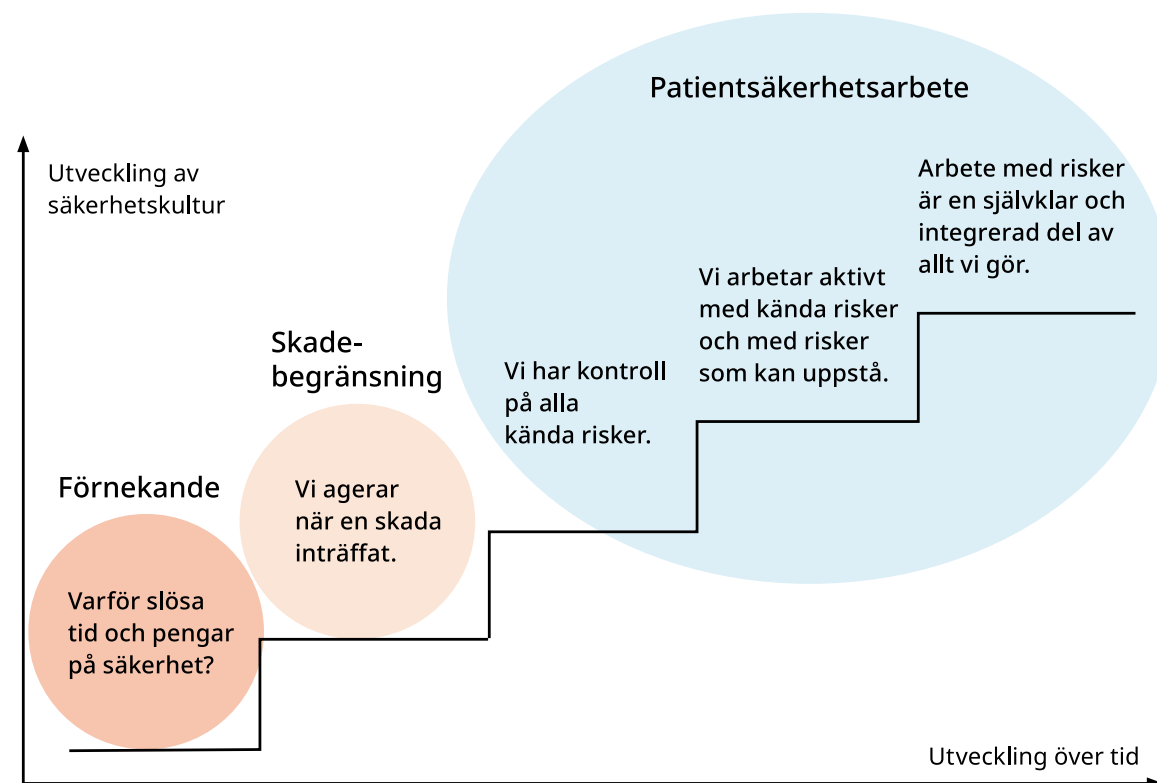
Patientsäkerhetsarbete

Utveckling av säkerhetskultur

Arbete med risker är en självklar och integrerad del av allt vi gör.

Vi arbetar aktivt med kända risker och med risker som kan uppstå.

Skadebegränsning

Vi har kontroll på alla kända risker.

Förnekande

Vi agerar när en skada inträffat.

Varför slösa tid och pengar på säkerhet?

Utveckling över tid